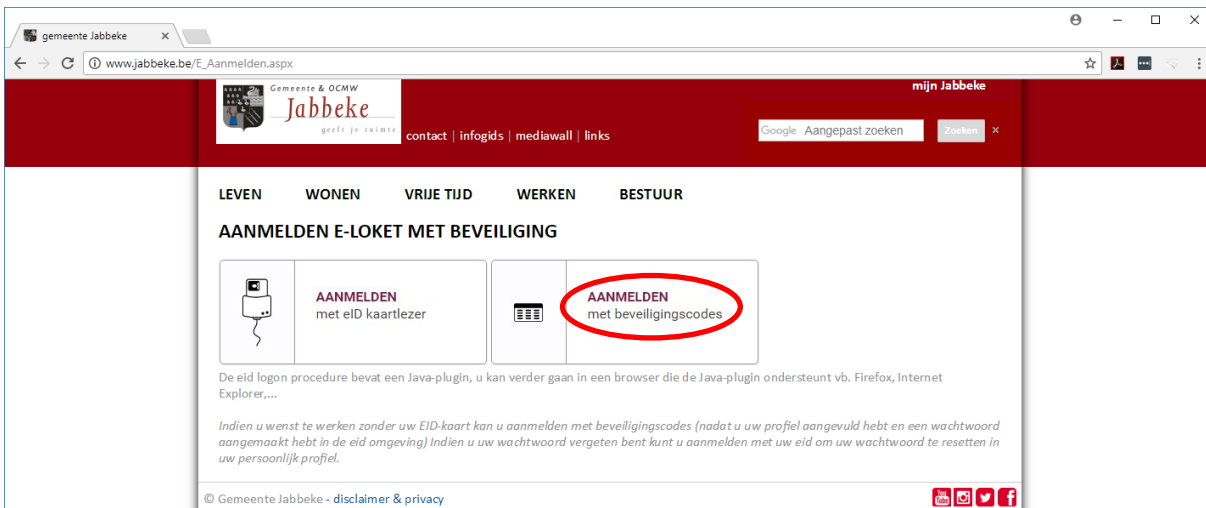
gemeente Jabbeke ×

www.jabbeke.be/E_Aanmelden.aspx

Gemeente & OCMW
Jabbeke
geeft je ruimte

contact | infogids | mediawall | links

mijn Jabbeke

Google Aangepast zoeken Zoeken ×

LEVEN WONEN VRIJE TIJD WERKEN BESTUUR

AANMELDEN E-LOKET MET BEVEILIGING

AANMELDEN
met eID kaartlezer

AANMELDEN
met beveiligingscodes

De eid logon procedure bevat een Java-plugin, u kan verder gaan in een browser die de Java-plugin ondersteunt vb. Firefox, Internet Explorer,...

Indien u wenst te werken zonder uw EID-kaart kan u aanmelden met beveiligingscodes (nadat u uw profiel aangevuld hebt en een wachtwoord aangemaakt hebt in de eid omgeving) Indien u uw wachtwoord vergeten bent kunt u aanmelden met uw eid om uw wachtwoord te resetten in uw persoonlijk profiel.

© Gemeente Jabbeke - disclaimer & privacy